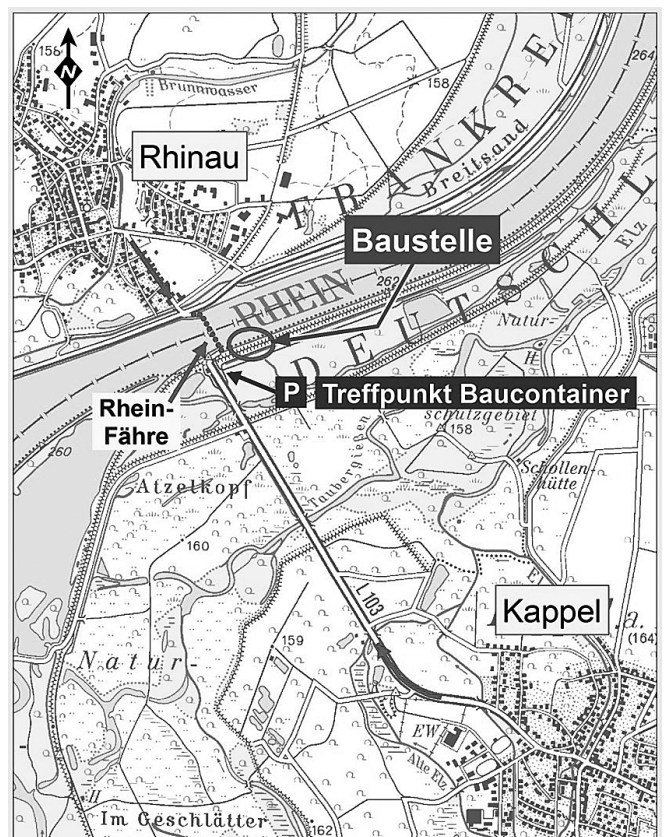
N
156
Brunnwasser
158
264
Rhinau
FRANKRE
Breitsand
Baustelle
RHEIN
262
DEUTSCHL
Elz
Natur
P
Treffpunkt Baucontainer
Rhein-Fähre
260
Schulzgebiet
158
Schollen-hütte
Taubergießen
Atzelkopf
160
L 103
Kappel
(164)
159
Natur
EW
Alte Elz
Im Geschlätter
162